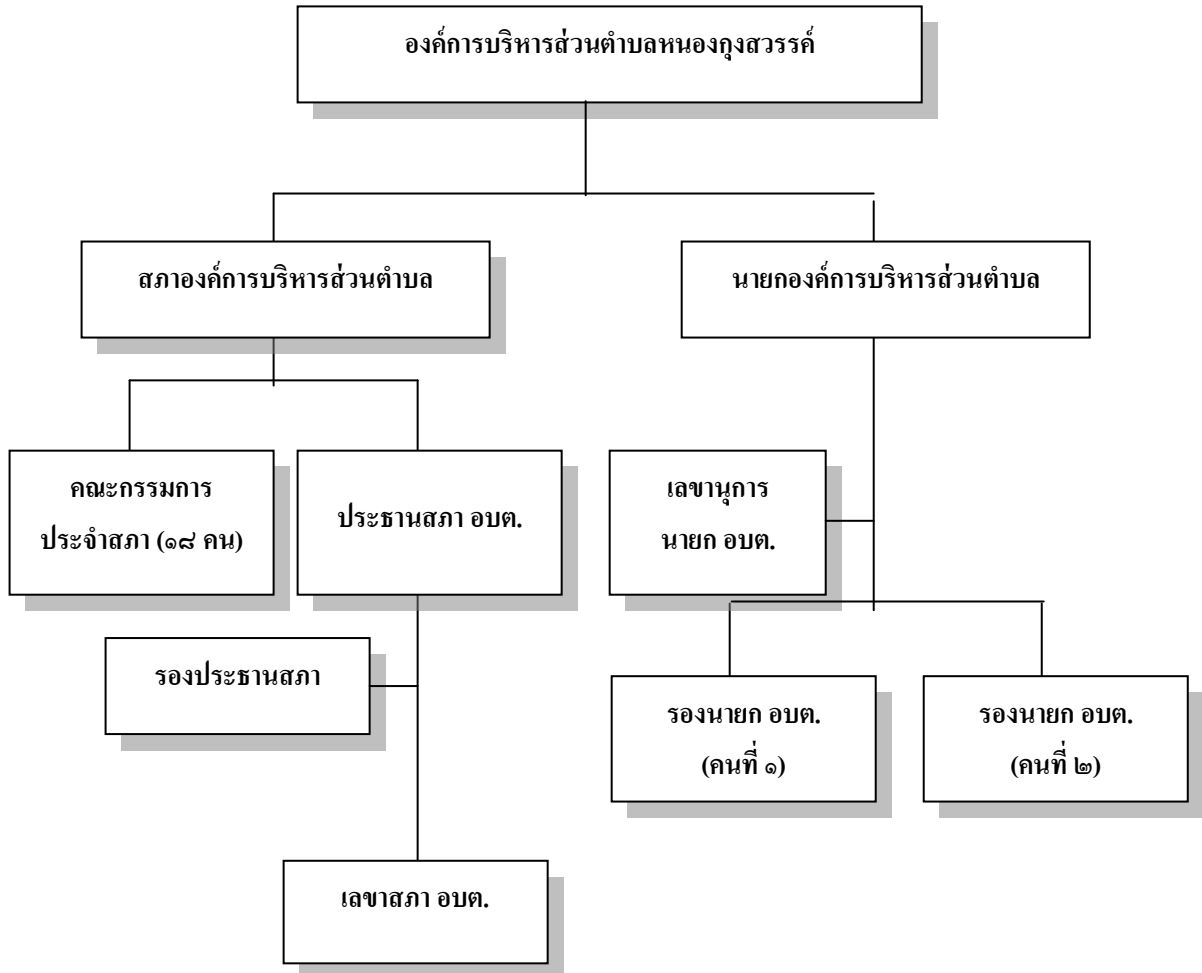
องค์การบริหารส่วนตำบลหนองกุงสวรรค์

สภาองค์การบริหารส่วนตำบล

นายกองค์การบริหารส่วนตำบล

คณะกรรมการ ประจำสภา (๑๘ คน)

ประธานสภา อบต.

เลขานุการ นายก อบต.

รองประธานสภา

รองนายก อบต. (คนที่ ๑)

รองนายก อบต. (คนที่ ๒)

เลขาสภา อบต.